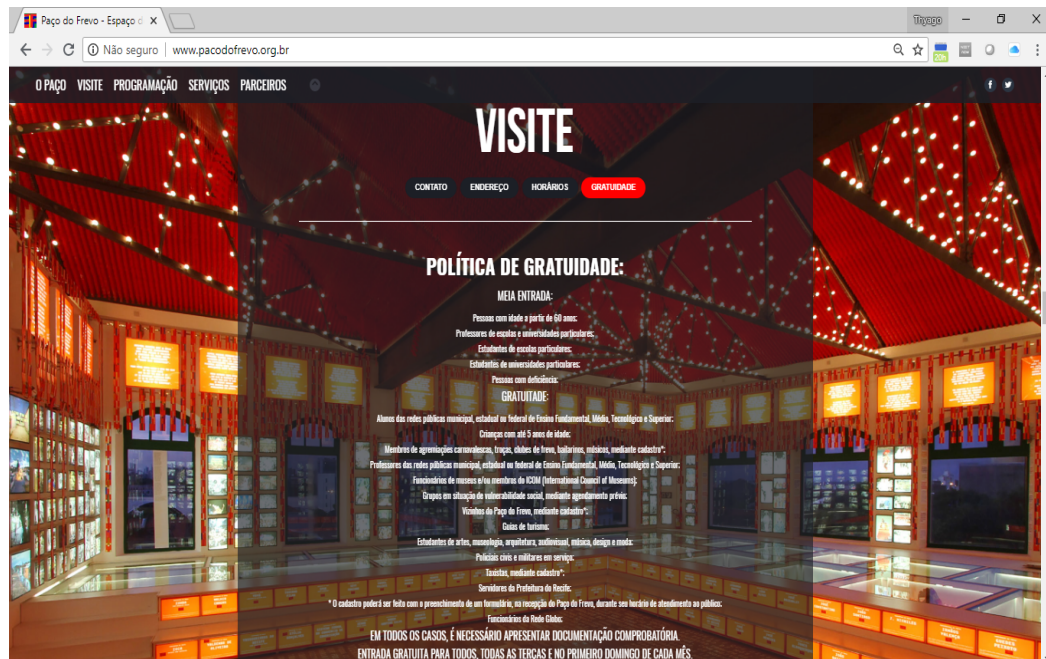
Paço do Frevo - Espaço d ×

Thyago

Não seguro | www.pacodofrevo.org.br

O PAÇO VISITE PROGRAMAÇÃO SERVIÇOS PARCEIROS

VISITE

CONTATO ENDEREÇO HORÁRIOS GRATUIDADE

POLÍTICA DE GRATUIDADE:

MEIA ENTRADA:

Pessoas com idade a partir de 60 anos;
Professores de escolas e universidades particulares;
Estudantes de escolas particulares;
Estudantes de universidades particulares;
Pessoas com deficiência.

GRATUITADE:

Alunos das redes públicas municipal, estadual ou federal de Ensino Fundamental, Médio, Tecnológico e Superior;
Crianças com até 5 anos de idade;
Membros de agremiações carnavalescas, troças, clubes de frevo, bailarinos, músicos, mediante cadastro*;
Professores das redes públicas municipal, estadual ou federal de Ensino Fundamental, Médio, Tecnológico e Superior;
Funcionários de museus e/ou membros do ICOM (International Council of Museums);
Grupos em situação de vulnerabilidade social, mediante agendamento prévio;
Vizinhos do Paço do Frevo, mediante cadastro*;
Guias de turismo;
Estudantes de artes, museologia, arquitetura, audiovisual, música, design e moda;
Policiais civis e militares em serviço;
Taxistas, mediante cadastro*;
Servidores da Prefeitura do Recife;
* O cadastro poderá ser feito com o preenchimento de um formulário, na recepção do Paço do Frevo, durante seu horário de atendimento ao público;
Funcionários da Rede Globo;

EM TODOS OS CASOS, É NECESSÁRIO APRESENTAR DOCUMENTAÇÃO COMPROBATÓRIA.
ENTRADA GRATUITA PARA TODOS, TODAS AS TERÇAS E NO PRIMEIRO DOMINGO DE CADA MÊS.